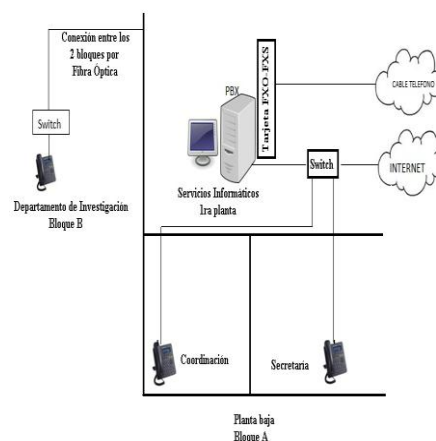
Conexión entre los 2 bloques por Fibra Óptica

Switch

Departamento de Investigación
Bloque B

PBX

Tarjeta FXO FXS

CABLE TELEFONO

INTERNET

Switch

Servicios Informáticos
1ra planta

Coordinación

Secretaria

Planta baja
Bloque A